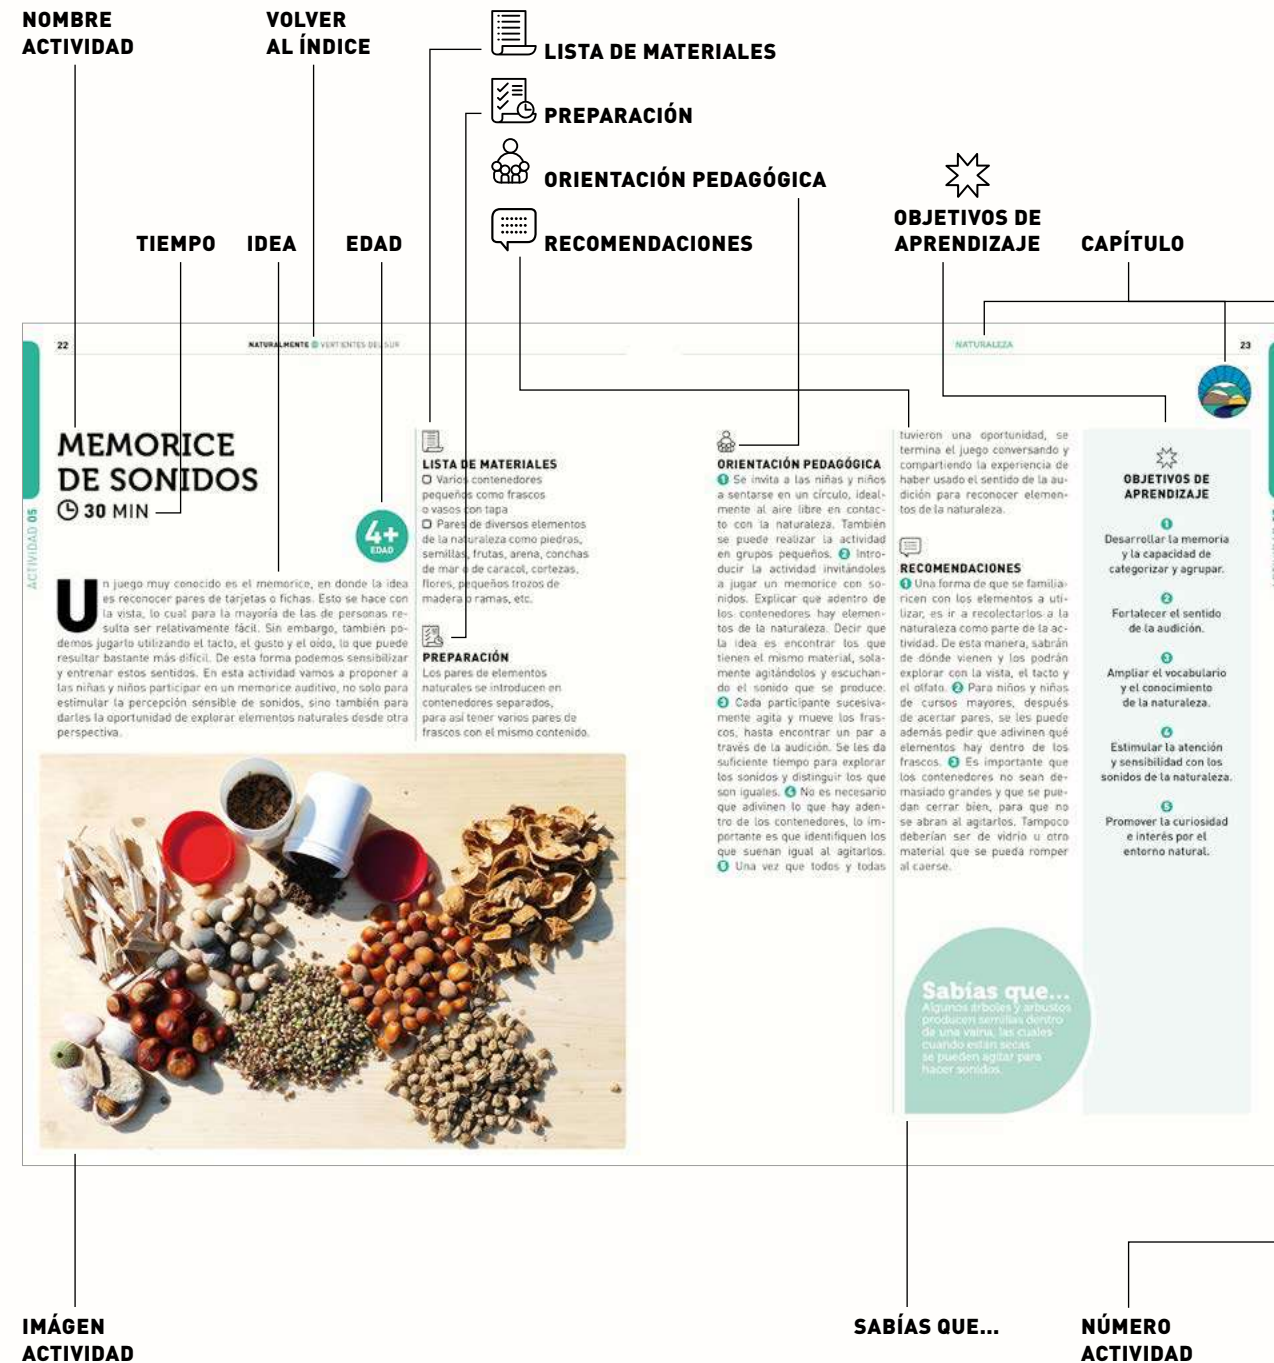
NOMBRE ACTIVIDAD

VOLVER AL ÍNDICE

LISTA DE MATERIALES

PREPARACIÓN

ORIENTACIÓN PEDAGÓGICA

OBJETIVOS DE APRENDIZAJE

TIEMPO

IDEA

EDAD

RECOMENDACIONES

CAPÍTULO

22

NATURALMENTE VERTIENTES DEL SUR

NATURALEZA

23

ACTIVIDAD 05

MEMORICE DE SONIDOS

30 MIN

4+ EDAD

Un juego muy conocido es el memorice, en donde la idea es reconocer pares de tarjetas o fichas. Esto se hace con la vista, lo cual para la mayoría de las de personas resulta ser relativamente fácil. Sin embargo, también podemos jugarlo utilizando el tacto, el gusto y el oído, lo que puede resultar bastante más difícil. De esta forma podemos sensibilizar y entrenar estos sentidos. En esta actividad vamos a proponer a las niñas y niños participar en un memorice auditivo, no solo para estimular la percepción sensible de sonidos, sino también para darles la oportunidad de explorar elementos naturales desde otra perspectiva.

LISTA DE MATERIALES
Varios contenedores pequeños como frascos o vasos con tapa
Pares de diversos elementos de la naturaleza como piedras, semillas, frutas, arena, conchas de mar o de caracol, cortezas, flores, pequeños trozos de madera o ramas, etc.

PREPARACIÓN
Los pares de elementos naturales se introducen en contenedores separados, para así tener varios pares de frascos con el mismo contenido.

ORIENTACIÓN PEDAGÓGICA
1 Se invita a las niñas y niños a sentarse en un círculo, idealmente al aire libre en contacto con la naturaleza. También se puede realizar la actividad en grupos pequeños. 2 Introducir la actividad invitándoles a jugar un memorice con sonidos. Explicar que adentro de los contenedores hay elementos de la naturaleza. Decir que la idea es encontrar los que tienen el mismo material, solamente agitándolos y escuchando el sonido que se produce. 3 Cada participante sucesivamente agita y mueve los frascos, hasta encontrar un par a través de la audición. Se les da suficiente tiempo para explorar los sonidos y distinguir los que son iguales. 4 No es necesario que adivinen lo que hay adentro de los contenedores, lo importante es que identifiquen los que suenan igual al agitarlos. 5 Una vez que todos y todas tuvieron una oportunidad, se termina el juego conversando y compartiendo la experiencia de haber usado el sentido de la audición para reconocer elementos de la naturaleza.

RECOMENDACIONES
1 Una forma de que se familiaricen con los elementos a utilizar, es ir a recolectarlos a la naturaleza como parte de la actividad. De esta manera, sabrán de dónde vienen y los podrán explorar con la vista, el tacto y el olfato. 2 Para niños y niñas de cursos mayores, después de acertar pares, se les puede además pedir que adivinen qué elementos hay dentro de los frascos. 3 Es importante que los contenedores no sean demasiado grandes y que se puedan cerrar bien, para que no se abran al agitarlos. Tampoco deberían ser de vidrio u otro material que se pueda romper al caerse.

Sabías que...
Algunos árboles y arbustos producen semillas dentro de una vaina, las cuales cuando están secas se pueden agitar para hacer sonidos.

OBJETIVOS DE APRENDIZAJE
1 Desarrollar la memoria y la capacidad de categorizar y agrupar.
2 Fortalecer el sentido de la audición.
3 Ampliar el vocabulario y el conocimiento de la naturaleza.
4 Estimular la atención y sensibilidad con los sonidos de la naturaleza.
5 Promover la curiosidad e interés por el entorno natural.

IMÁGEN ACTIVIDAD

SABÍAS QUE...

NÚMERO ACTIVIDAD